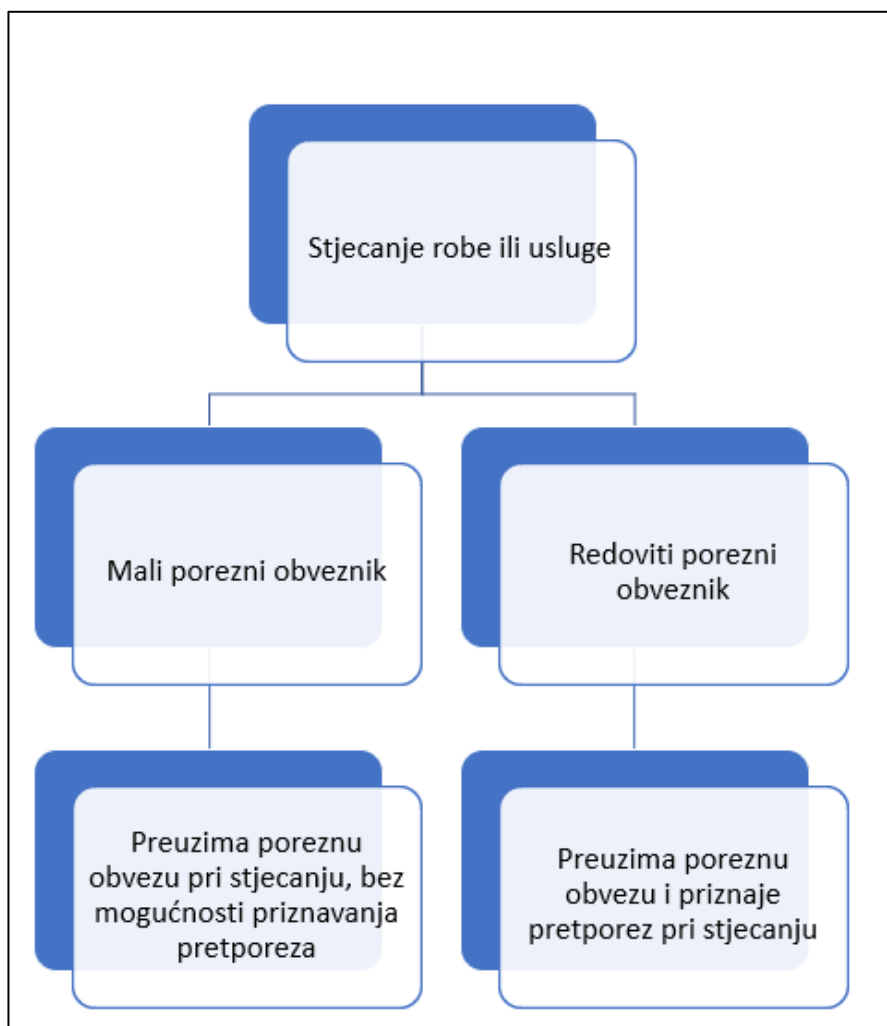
Stjecanje robe ili usluge

Mali porezni obveznik

Redoviti porezni obveznik

Preuzima poreznu obvezu pri stjecanju, bez mogućnosti priznavanja pretporeza

Preuzima poreznu obvezu i priznaje pretporez pri stjecanju